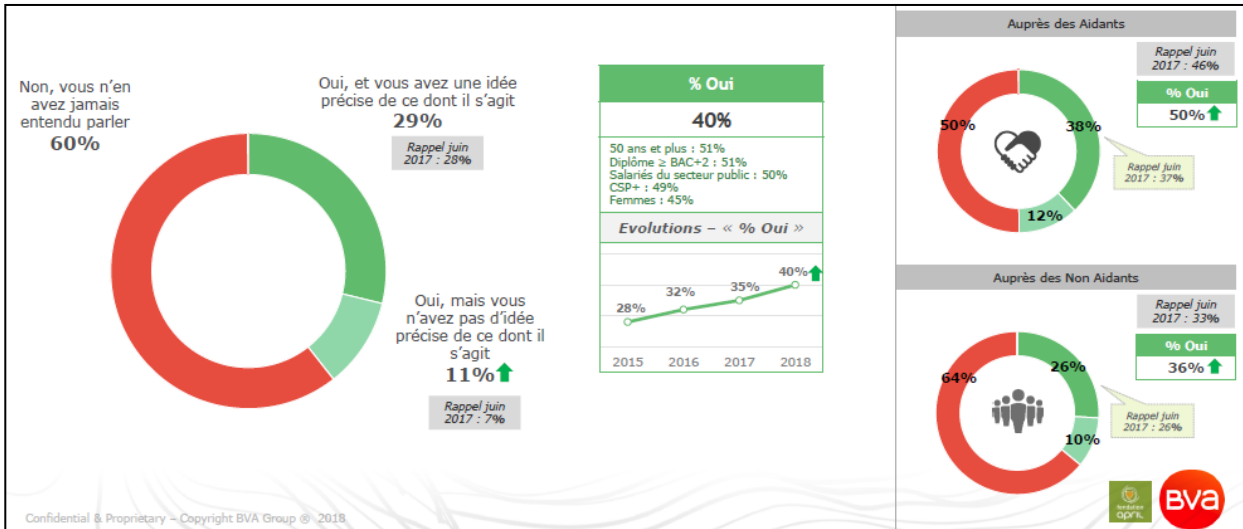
Non, vous n'en avez jamais entendu parler
60%

Oui, et vous avez une idée précise de ce dont il s'agit
29%

Rappel juin 2017 : 28%

Oui, mais vous n'avez pas d'idée précise de ce dont il s'agit
11%

Rappel juin 2017 : 7%

% Oui

40%

50 ans et plus : 51%
Diplôme ≥ BAC+2 : 51%
Salariés du secteur public : 50%
CSP+ : 49%
Femmes : 45%

Evolutions – « % Oui »

28%
32%
35%
40%

2015
2016
2017
2018

Auprès des Aidants

Rappel juin 2017 : 46%

% Oui
50%

50%
38%
12%

Rappel juin 2017 : 37%

Auprès des Non Aidants

Rappel juin 2017 : 33%

% Oui
36%

64%
26%
10%

Rappel juin 2017 : 26%

Confidential & Proprietary – Copyright BVA Group © 2018

fondation april

BVA